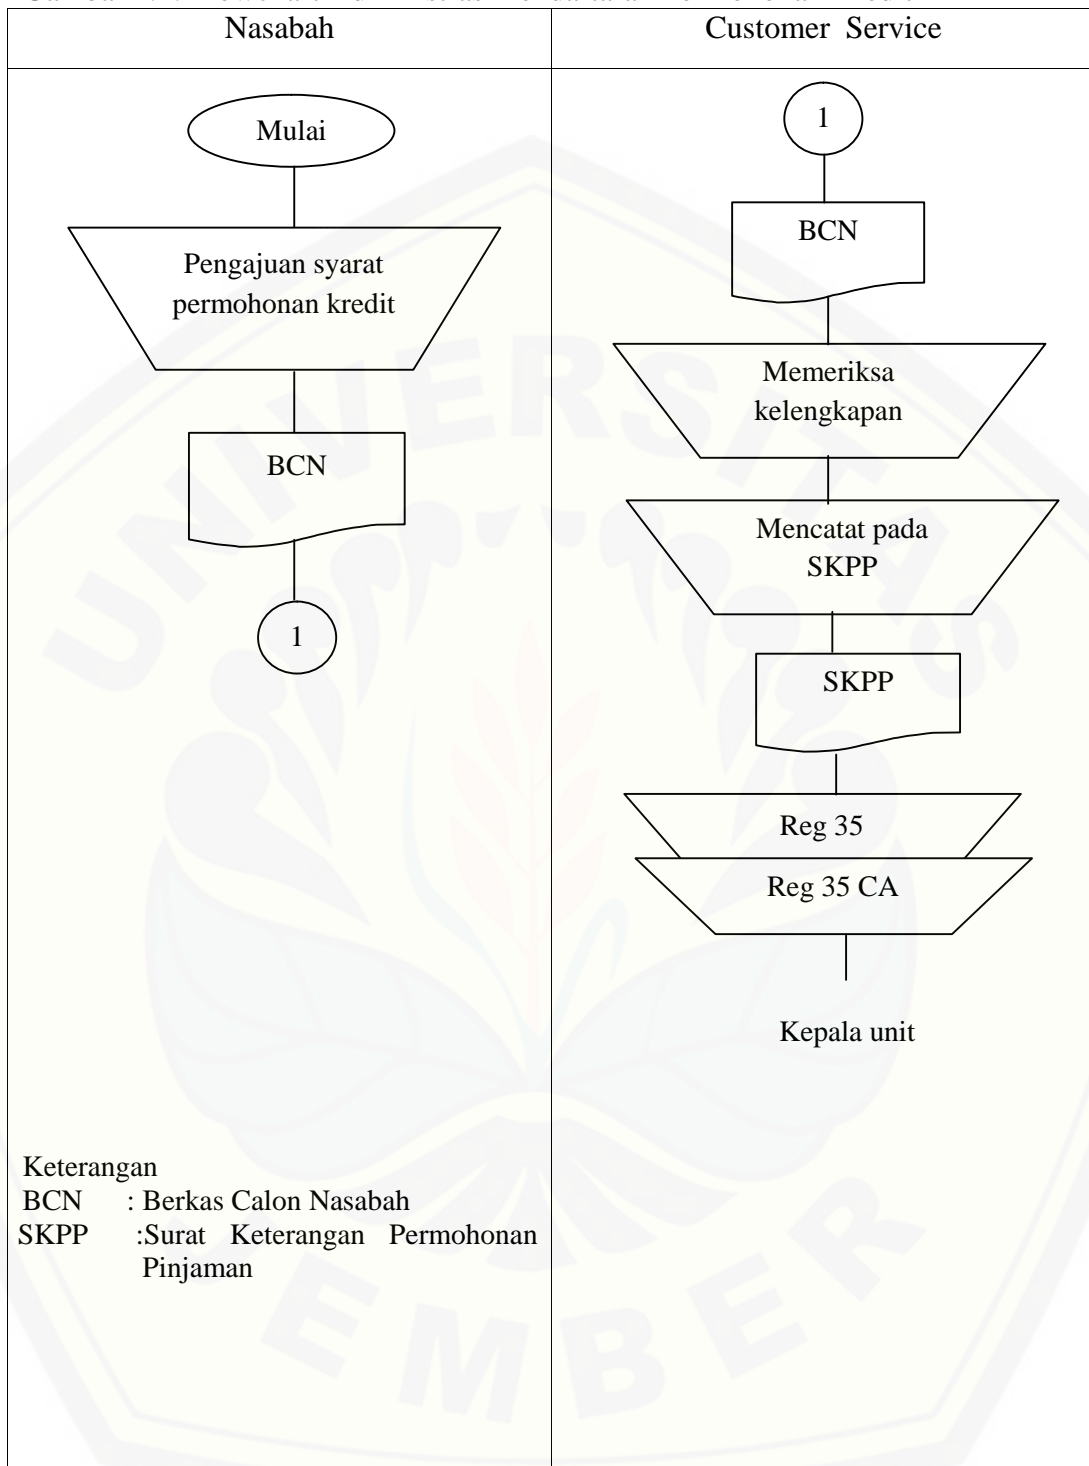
Nasabah

Mulai

Pengajuan syarat permohonan kredit

BCN

1

Customer Service

1

BCN

Memeriksa kelengkapan

Mencatat pada SKPP

SKPP

Reg 35

Reg 35 CA

Kepala unit

Keterangan
BCN : Berkas Calon Nasabah
SKPP :Surat Keterangan Permohonan Pinjaman